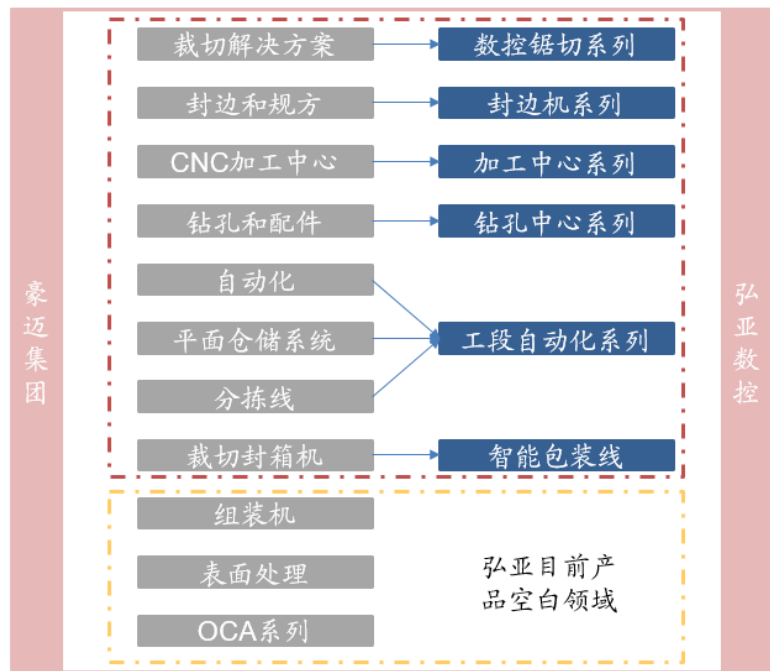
豪迈集团

裁切解决方案
数控锯切系列

封边和规方
封边机系列

CNC加工中心
加工中心系列

钻孔和配件
钻孔中心系列

自动化
平面仓储系统
分拣线
工段自动化系列

裁切封箱机
智能包装线

组装机
表面处理
OCA系列

弘亚目前产品空白领域

弘亚数控